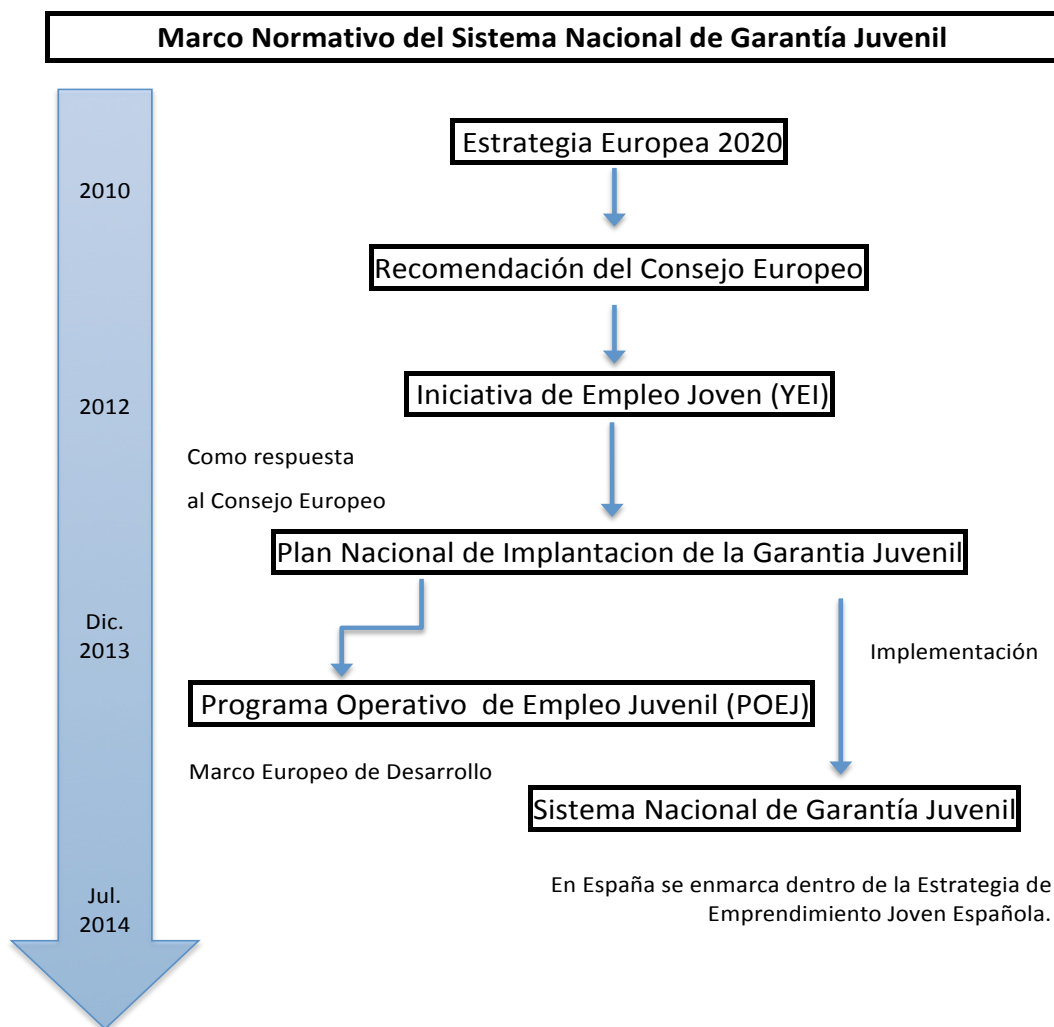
Marco Normativo del Sistema Nacional de Garantía Juvenil

2010

Estrategia Europea 2020

Recomendación del Consejo Europeo

2012

Iniciativa de Empleo Joven (YEI)

Como respuesta al Consejo Europeo

Plan Nacional de Implantacion de la Garantia Juvenil

Dic. 2013

Implementación

Programa Operativo de Empleo Juvenil (POEJ)

Marco Europeo de Desarrollo

Sistema Nacional de Garantía Juvenil

Jul. 2014

En España se enmarca dentro de la Estrategia de Emprendimiento Joven Española.